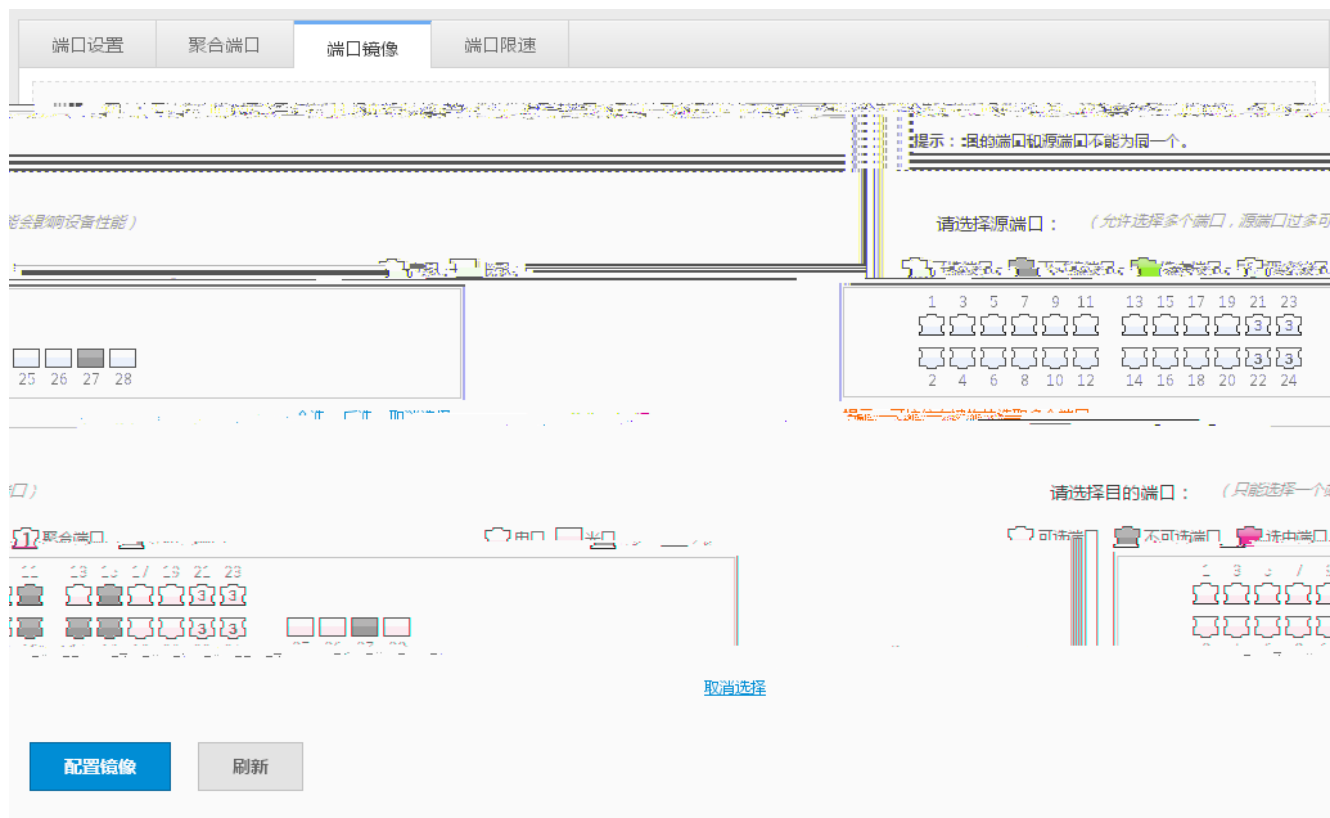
端口设置 聚合端口 端口镜像 端口限速

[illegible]

提示：目的端口和源端口不能为同一个。

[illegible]能会影响设备性能）

请选择源端口：（允许选择多个端口，源端口过多可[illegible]

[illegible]

25 26 27 28

1 3 5 7 9 11 13 15 17 19 21 23

3 3

3 3

2 4 6 8 10 12 14 16 18 20 22 24

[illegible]

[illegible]口）

请选择目的端口：（只能选择一个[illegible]

聚合端口 电口 光口 可选端口 不可选端口 选中端口

11 13 15 17 19 21 23

3 3

3 3

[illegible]

取消选择

配置镜像 刷新